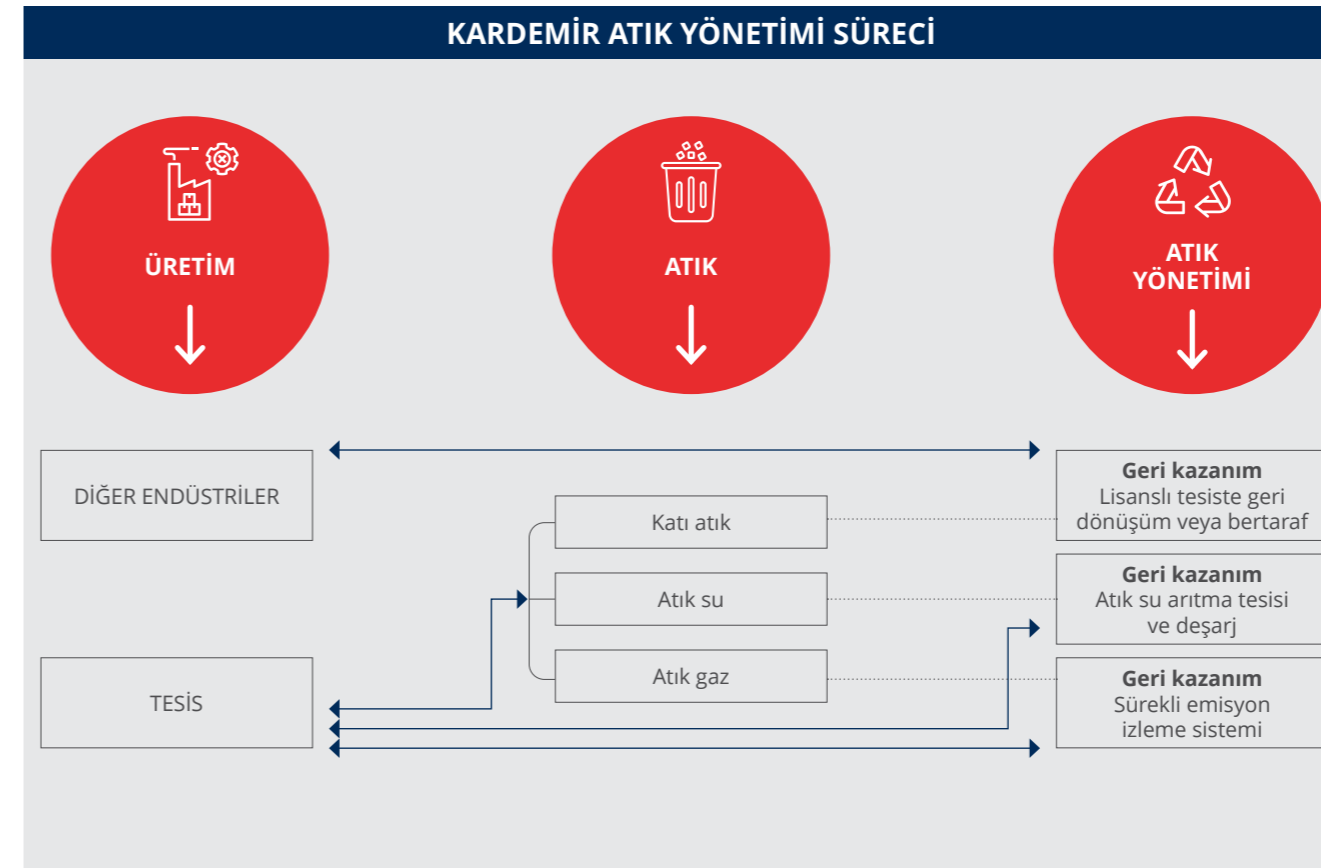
KARDEMİR ATIK YÖNETİMİ SÜRECİ

ÜRETİM

ATIK

ATIK YÖNETİMİ

DİĞER ENDÜSTRİLER

Katı atık

Atık su

Atık gaz

TESİS

**Geri kazanım**
Lisanslı tesiste geri dönüşüm veya bertaraf

**Geri kazanım**
Atık su arıtma tesisi ve deşarj

**Geri kazanım**
Sürekli emisyon izleme sistemi